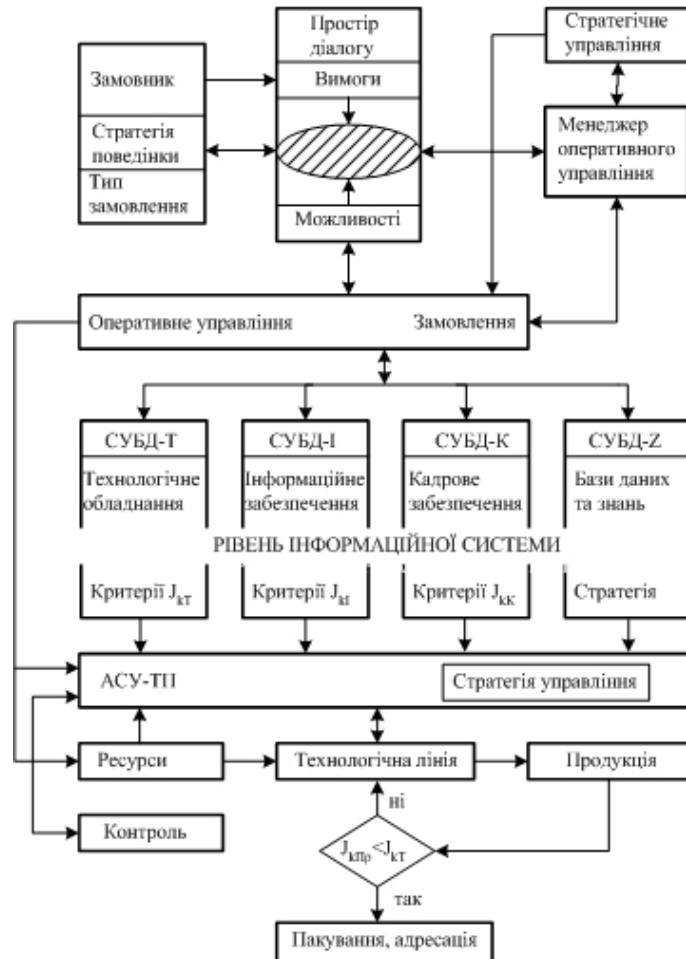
Простір діалогу

Вимоги

Можливості

Замовник

Стратегія поведінки

Тип замовлення

Стратегічне управління

Менеджер оперативного управління

Оперативне управління

Замовлення

СУБД-Т

Технологічне обладнання

Критерії $J_{kT}$

СУБД-І

Інформаційне забезпечення

Критерії $J_{kI}$

СУБД-К

Кадрове забезпечення

Критерії $J_{kK}$

СУБД-Z

Бази даних та знань

Стратегія

РІВЕНЬ ІНФОРМАЦІЙНОЇ СИСТЕМИ

АСУ-ТП

Стратегія управління

Ресурси

Технологічна лінія

Продукція

Контроль

ні

$J_{kПр} < J_{kT}$

так

Пакування, адресація